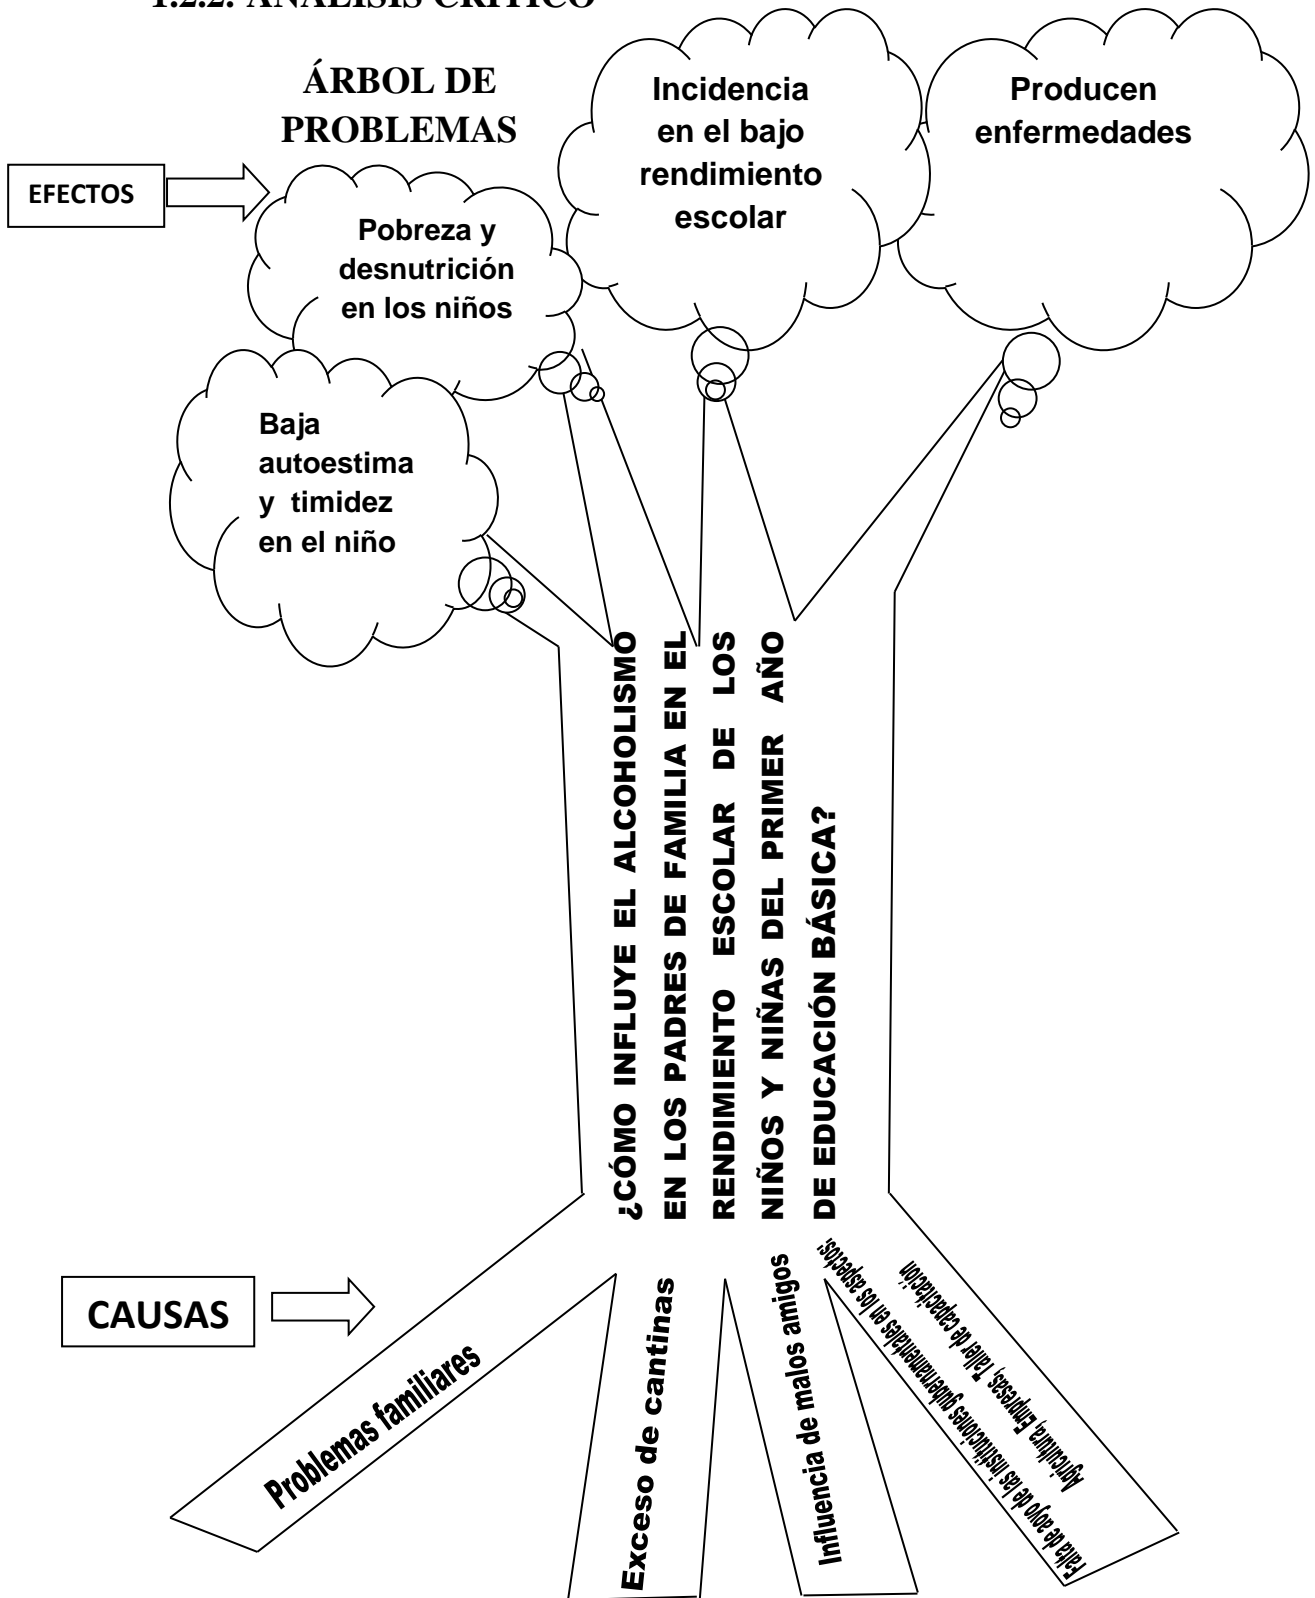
1.2.2. ANÁLISIS CRÍTICO

ÁRBOL DE PROBLEMAS

EFECTOS

Incidencia en el bajo rendimiento escolar

Producen enfermedades

Pobreza y desnutrición en los niños

Baja autoestima y timidez en el niño

¿CÓMO INFLUYE EL ALCOHOLISMO EN LOS PADRES DE FAMILIA EN EL RENDIMIENTO ESCOLAR DE LOS NIÑOS Y NIÑAS DEL PRIMER AÑO DE EDUCACIÓN BÁSICA?

CAUSAS

Problemas familiares

Exceso de cantinas

Influencia de malos amigos

Falta de aoyo de las instituciones gubernamentales en los aspectos: Agricultura, Empresas, Taller de capacitación